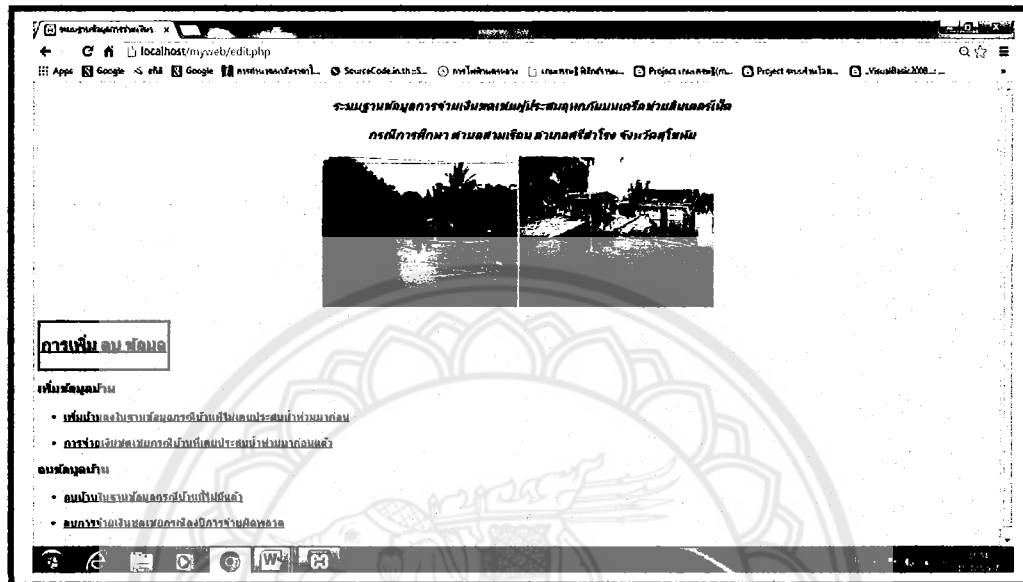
localhost/myweb/edit.php

Apps Google Google SourceCode.in.th Project Project VisualBasic2008

ระบบฐานข้อมูลการจ่ายเงินชดเชยผู้ประสบอุทกภัยบนเครือข่ายอินเตอร์เน็ต

กรณีการศึกษา ตำบลสามเรือน อำเภอศรีสำโรง จังหวัดสุโขทัย

การเพิ่ม ลบ ข้อมูล

เพิ่มข้อมูลบ้าน

• เพิ่มบ้านลงในฐานข้อมูลกรณีบ้านที่ไม่เคยประสบน้ำท่วมมาก่อน

• การจ่ายเงินชดเชยกรณีบ้านที่เคยประสบน้ำท่วมมาก่อนแล้ว

ลบข้อมูลบ้าน

• ลบบ้านในฐานข้อมูลกรณีบ้านที่ไม่มีแล้ว

• ลบการจ่ายเงินชดเชยกรณีต้องมีการจ่ายผิดพลาด